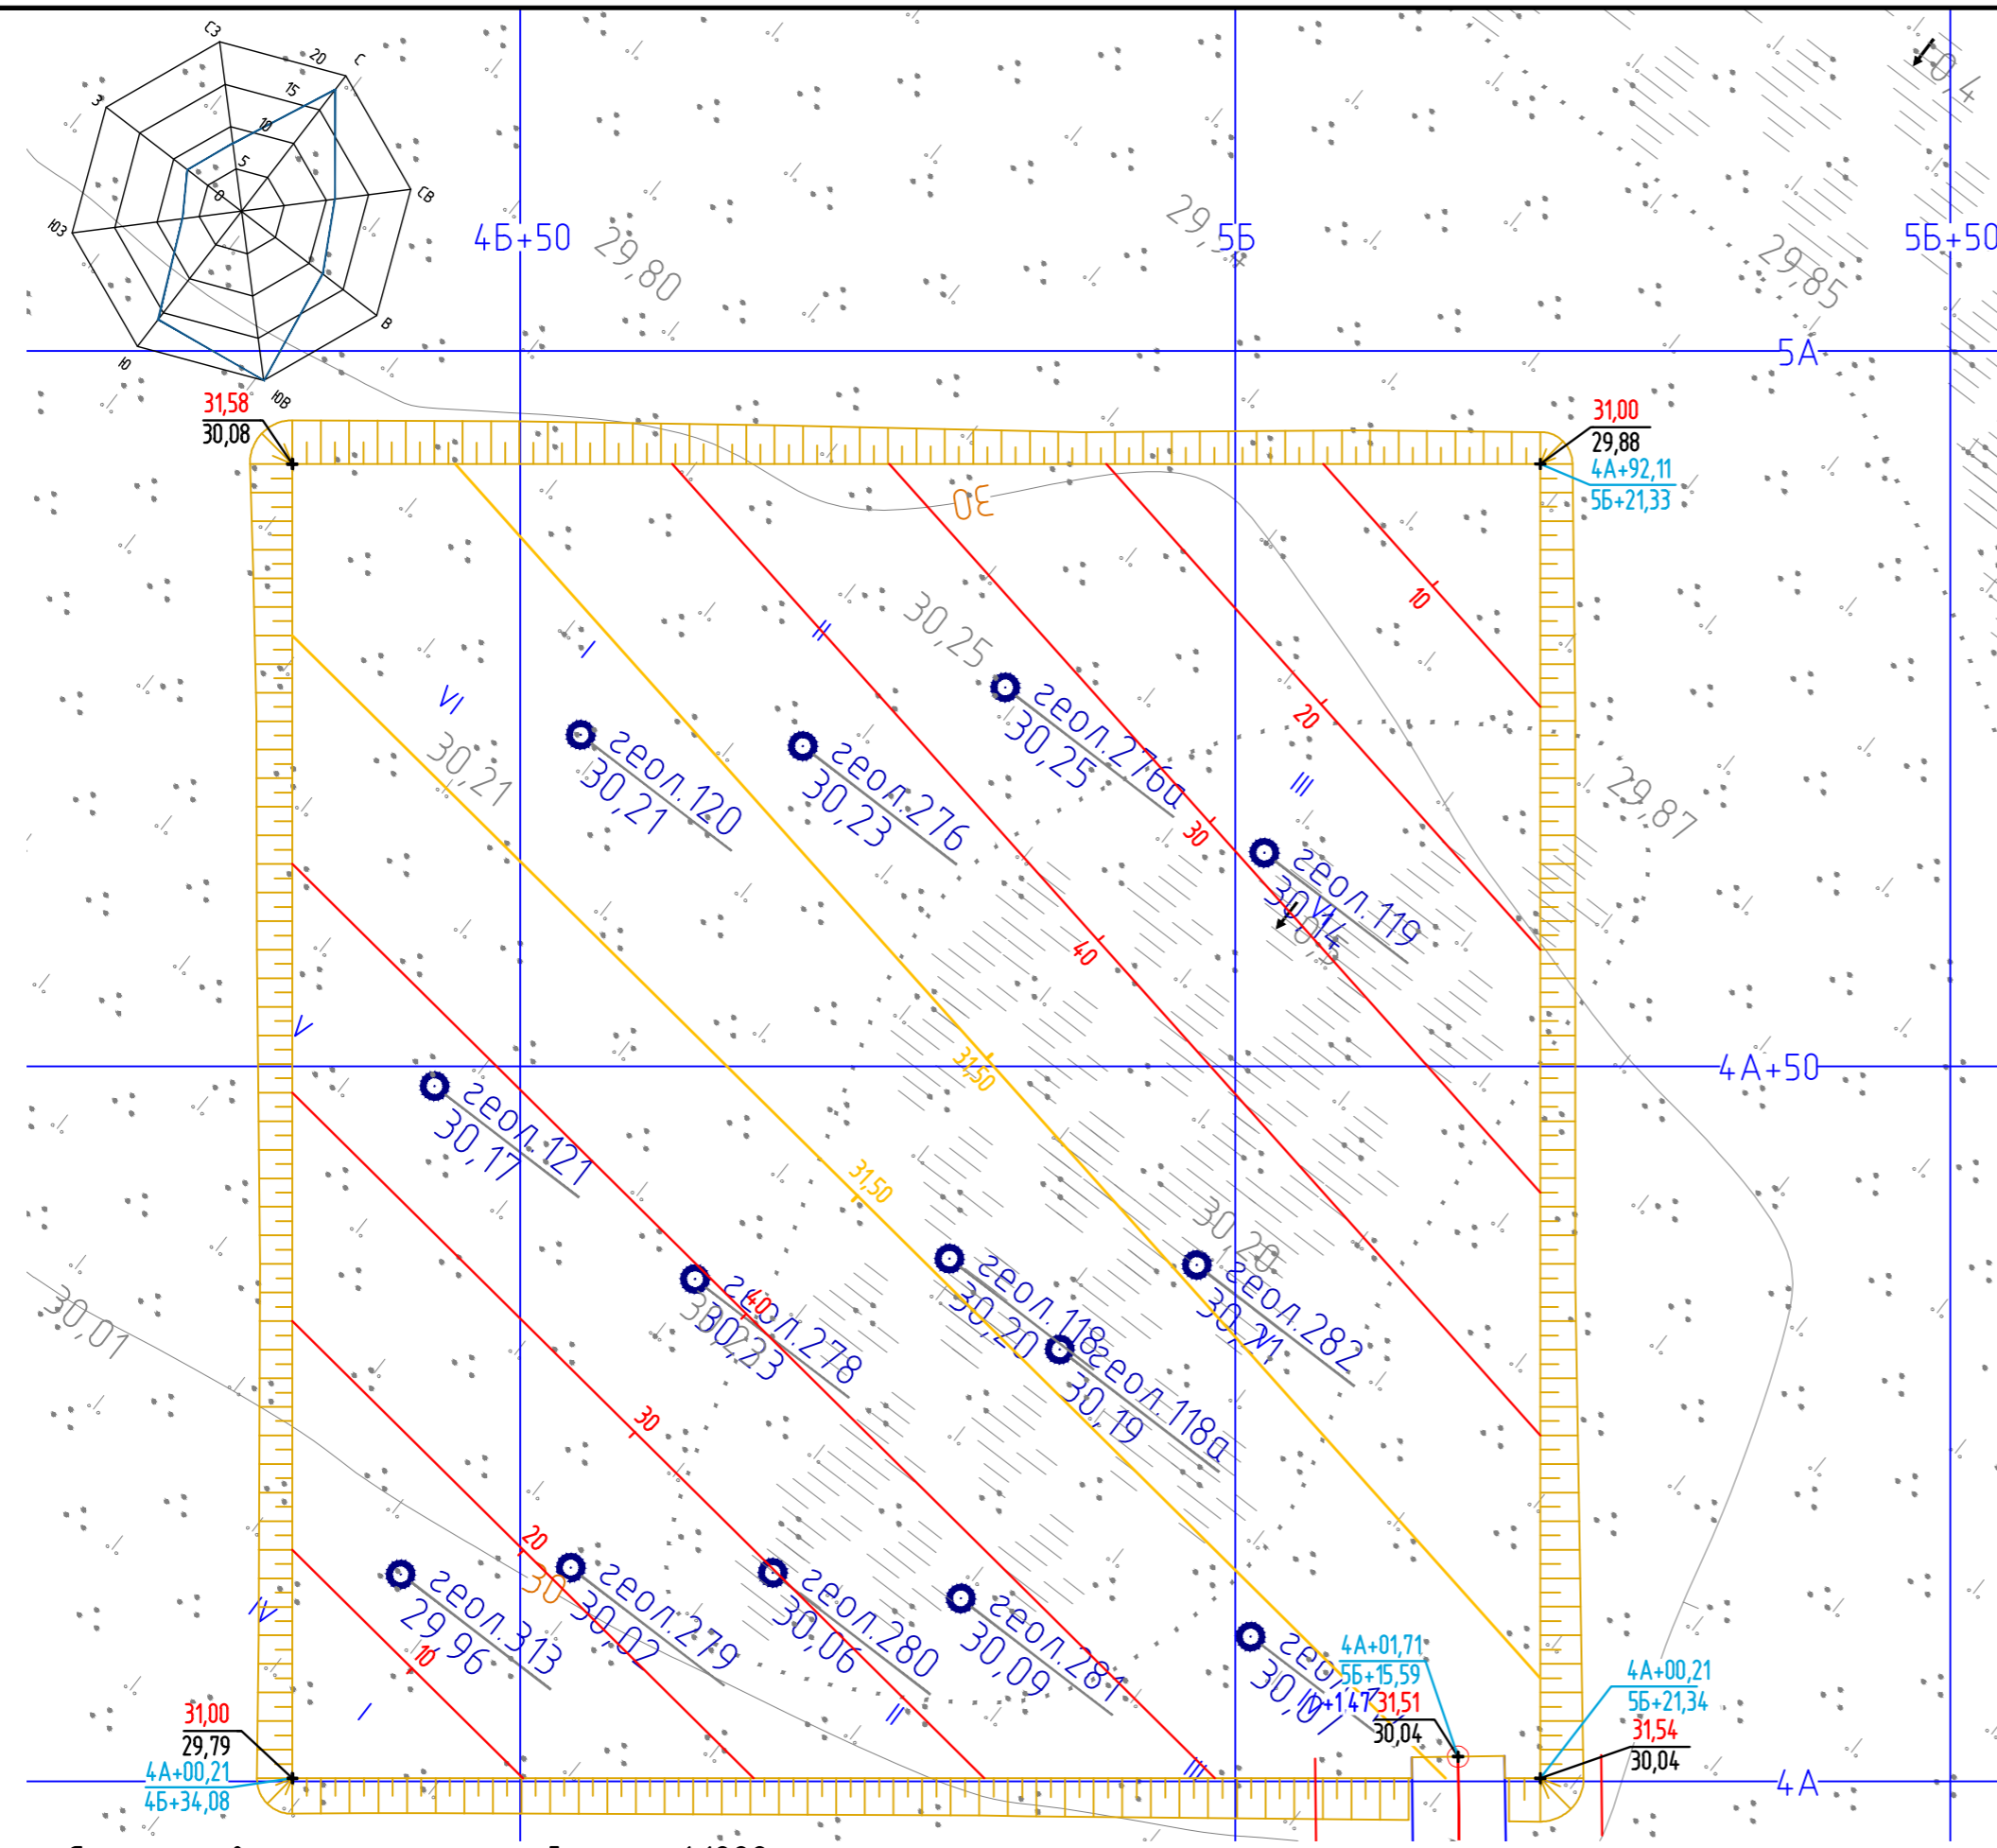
С3
20
С
15
10
З
5
0
СВ
ЮЗ
В
Ю
ЮВ

4Б+50
29,80
29,55
29,85
5Б+50
5А

31,58
30,08
31,00
29,88
4А+92,11
5Б+21,33

30
30,25
10
I
II
VI
геол.276а
30,25
20
геол.120
30,21
геол.276
30,23
30,21
30
III
29,87
геол.119
30,14
40
V
31,50
4А+50
геол.121
30,17
31,50
30,20
геол.278
30,23
геол.118
30,20
геол.282
30,21
геол.118а
30,19
30
20
30
геол.313
29,96
геол.279
30,02
геол.280
30,06
геол.281
30,09
геол.
30,10
10
IV
I
II
III
4А+01,71
5Б+15,59
31,51
30,04
4А+00,21
5Б+21,34
31,54
30,04
31,00
29,79
4А+00,21
4Б+34,08
4А
30,01